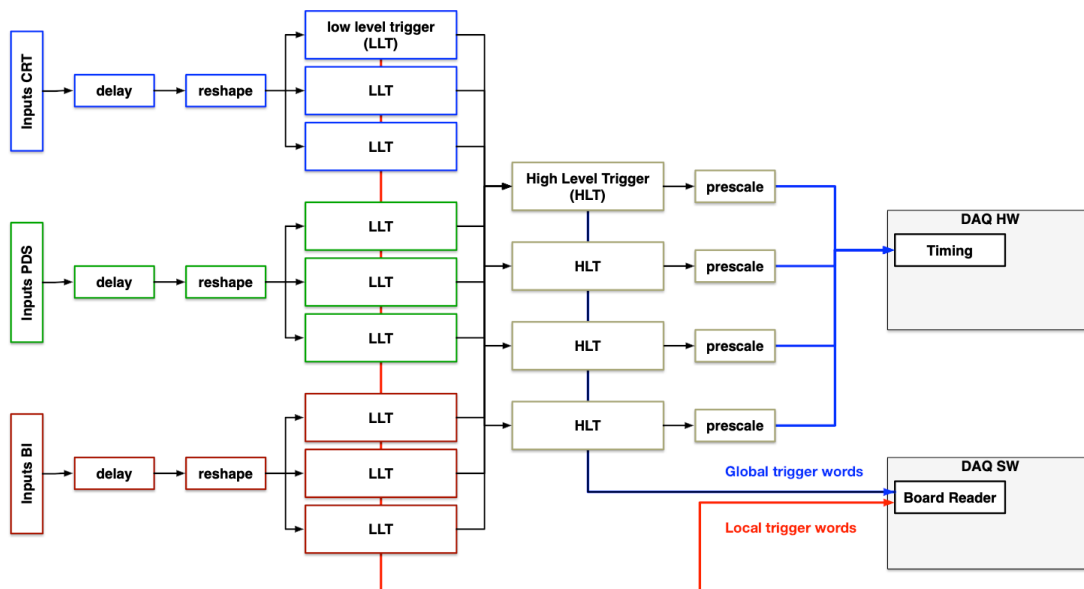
Inputs CRT

delay

reshape

low level trigger (LLT)

LLT

LLT

Inputs PDS

delay

reshape

LLT

LLT

LLT

Inputs BI

delay

reshape

LLT

LLT

LLT

High Level Trigger (HLT)

HLT

HLT

HLT

prescale

prescale

prescale

prescale

DAQ HW

Timing

Global trigger words

DAQ SW

Board Reader

Local trigger words